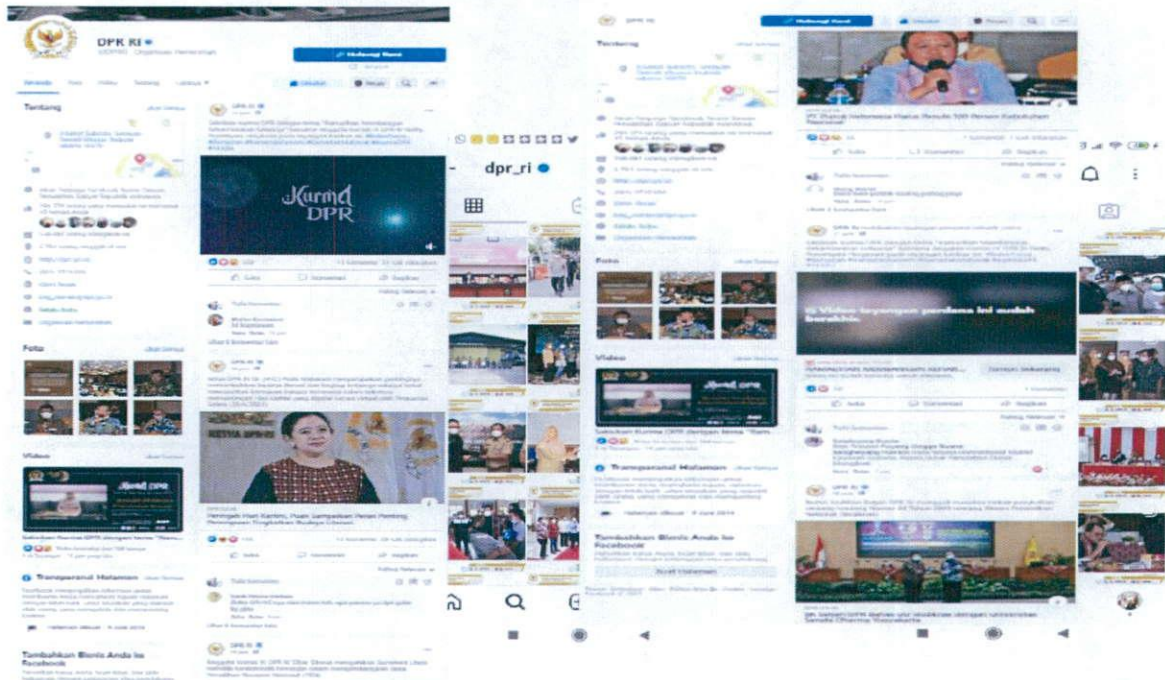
DPR RI

Hubungi Kami

Tentang

Foto

Video

Transparansi Halaman

Tambahkan Bisnis Anda ke Facebook

Kurma DPR

Suka

Komentar

Bagikan

KETUA DPR RI

Peringati Hari Kartini, Puan Lampaukan Peran Penting Perempuan Ungkapkan Budaya Literasi

dpr_ri

Foto

Video

Transparansi Halaman

Tambahkan Bisnis Anda ke Facebook

Hubungi Kami

Tentang

Ini Video tayangan perdana ini sudah berakhir.

Suka

Komentar

Bagikan